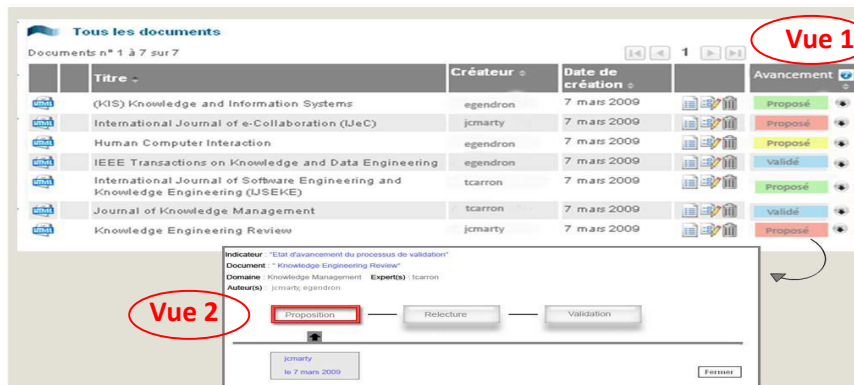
Tous les documents

Documents n° 1 à 7 sur 7

1

Vue 1

| | | Titre | Créateur | Date de création | | Avancement |
|---|---|---|---|---|---|---|
| | | (KIS) Knowledge and Information Systems | egendron | 7 mars 2009 | | Proposé |
| | | International Journal of e-Collaboration (IJeC) | jcmarty | 7 mars 2009 | | Proposé |
| | | Human Computer Interaction | egendron | 7 mars 2009 | | Proposé |
| | | IEEE Transactions on Knowledge and Data Engineering | egendron | 7 mars 2009 | | Validé |
| | | International Journal of Software Engineering and Knowledge Engineering (IJSEKE) | tcarron | 7 mars 2009 | | Proposé |
| | | Journal of Knowledge Management | tcarron | 7 mars 2009 | | Validé |
| | | Knowledge Engineering Review | jcmarty | 7 mars 2009 | | Proposé |

Indicateur : "Etat d'avancement du processus de validation"
Document : " Knowledge Engineering Review"
Domaine : Knowledge Management Expert(s) : tcarron
Auteur(s) : jcmarty, egendron

Vue 2

Proposition Relecture Validation

jcmarty
le 7 mars 2009

Fermer